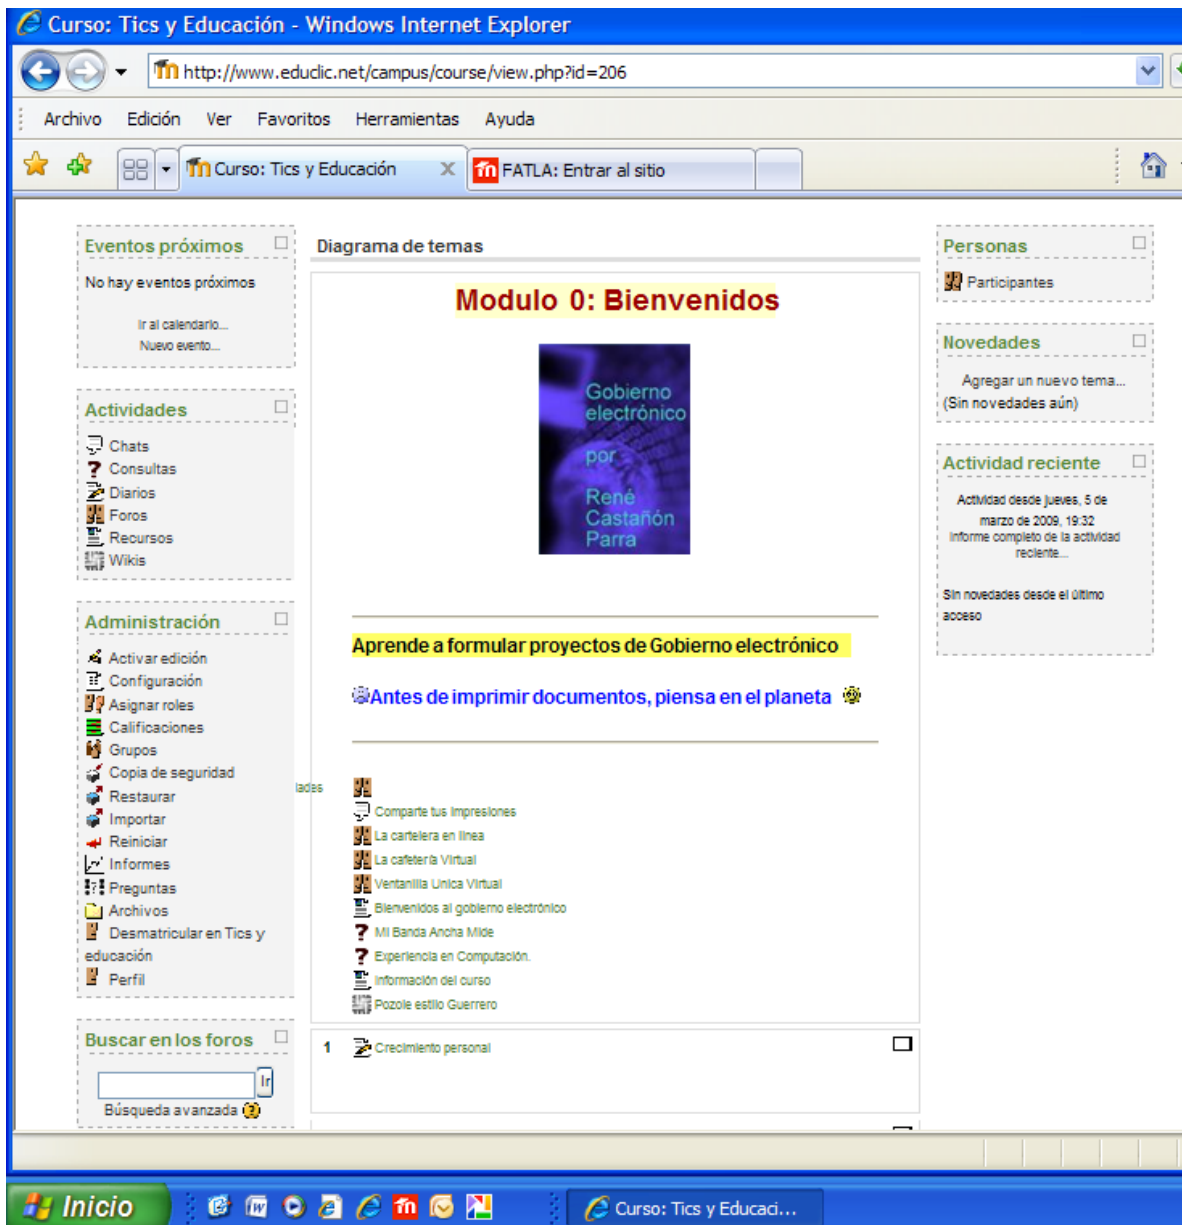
Curso: Tics y Educación - Windows Internet Explorer

http://www.educlic.net/campus/course/view.php?id=206

Archivo Edición Ver Favoritos Herramientas Ayuda

Curso: Tics y Educación
FATLA: Entrar al sitio

Eventos próximos

No hay eventos próximos

Ir al calendario...
Nuevo evento...

Actividades

Chats
Consultas
Diarios
Foros
Recursos
Wikis

Administración

Activar edición
Configuración
Asignar roles
Calificaciones
Grupos
Copia de seguridad
Restaurar
Importar
Reiniciar
Informes
Preguntas
Archivos
Desmatricular en Tics y educación
Perfil

Buscar en los foros

Ir
Búsqueda avanzada

Diagrama de temas

Modulo 0: Bienvenidos

Gobierno electrónico por René Castañon Parra

Aprende a formular proyectos de Gobierno electrónico

Antes de imprimir documentos, piensa en el planeta

Comparte tus impresiones
La cartelera en línea
La cafetería Virtual
Ventanilla Unica Virtual
Bienvenidos al gobierno electrónico
Mi Banda Ancha Mide
Experiencia en Computación.
Información del curso
Pozole estilo Guerrero

1 Crecimiento personal

Personas

Participantes

Novedades

Agregar un nuevo tema...
(Sin novedades aún)

Actividad reciente

Actividad desde jueves, 5 de marzo de 2009, 19:32
Informe completo de la actividad reciente...

Sin novedades desde el último acceso

Inicio
Curso: Tics y Educaci...